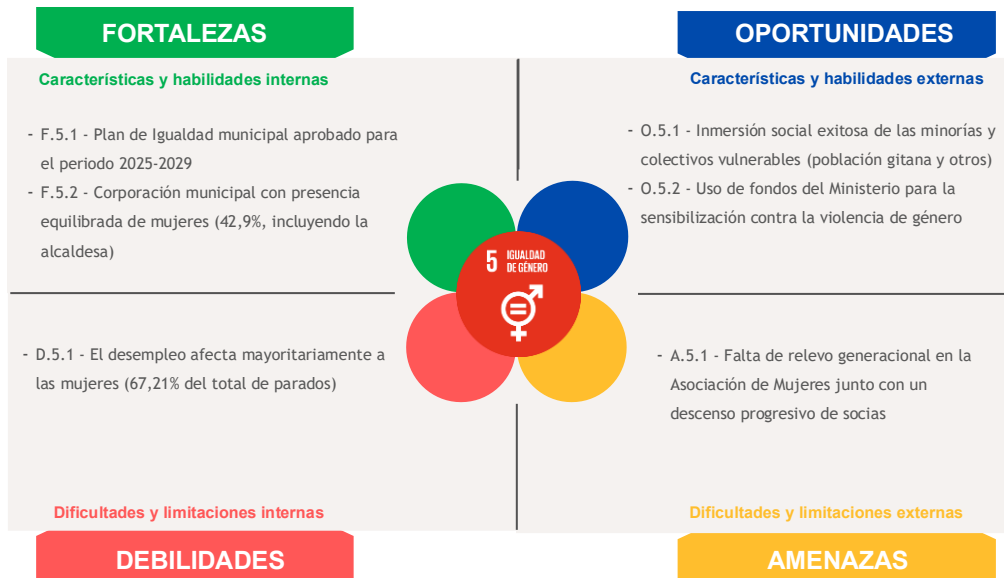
FORTALEZAS

Características y habilidades internas

- F.5.1 - Plan de Igualdad municipal aprobado para el periodo 2025-2029
- F.5.2 - Corporación municipal con presencia equilibrada de mujeres (42,9%, incluyendo la alcaldesa)

OPORTUNIDADES

Características y habilidades externas

- O.5.1 - Inmersión social exitosa de las minorías y colectivos vulnerables (población gitana y otros)
- O.5.2 - Uso de fondos del Ministerio para la sensibilización contra la violencia de género

5 IGUALDAD DE GÉNERO

- D.5.1 - El desempleo afecta mayoritariamente a las mujeres (67,21% del total de parados)

- A.5.1 - Falta de relevo generacional en la Asociación de Mujeres junto con un descenso progresivo de socias

Dificultades y limitaciones internas

DEBILIDADES

Dificultades y limitaciones externas

AMENAZAS